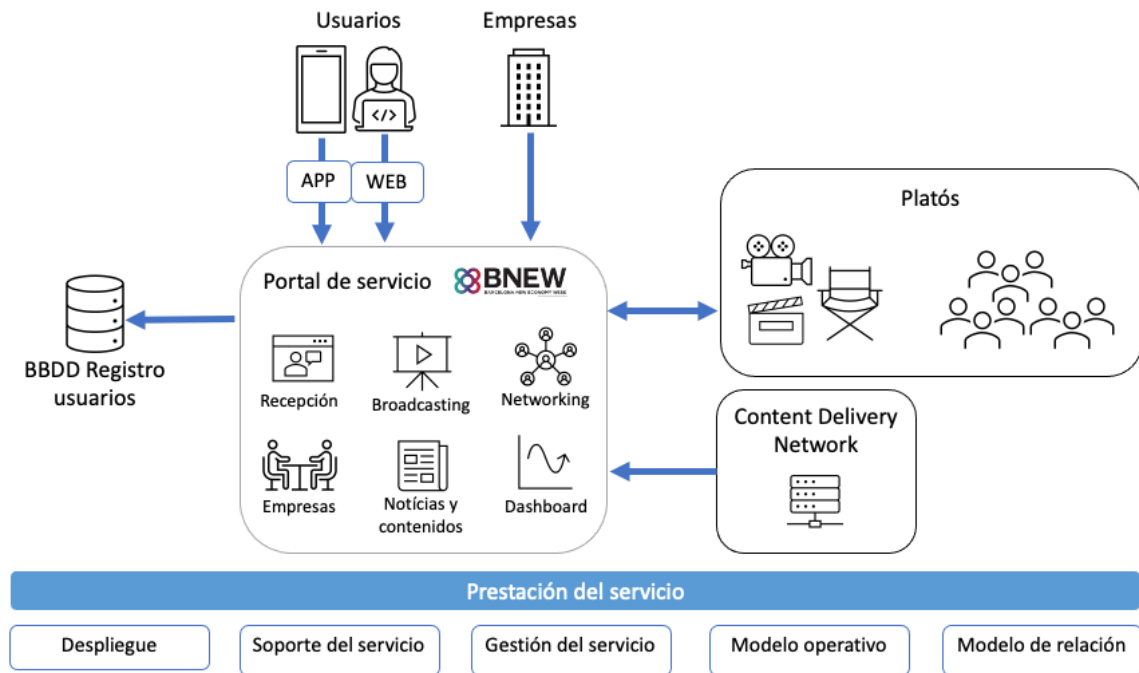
Usuarios

Empresas

APP

WEB

Platós

Portal de servicio

BNEW
BARCELONA NEW ECONOMY WEEK

BBDD Registro usuarios

Recepción

Broadcasting

Networking

Content Delivery Network

Empresas

Notícias y contenidos

Dashboard

Prestación del servicio

Despliegue

Soporte del servicio

Gestión del servicio

Modelo operativo

Modelo de relación